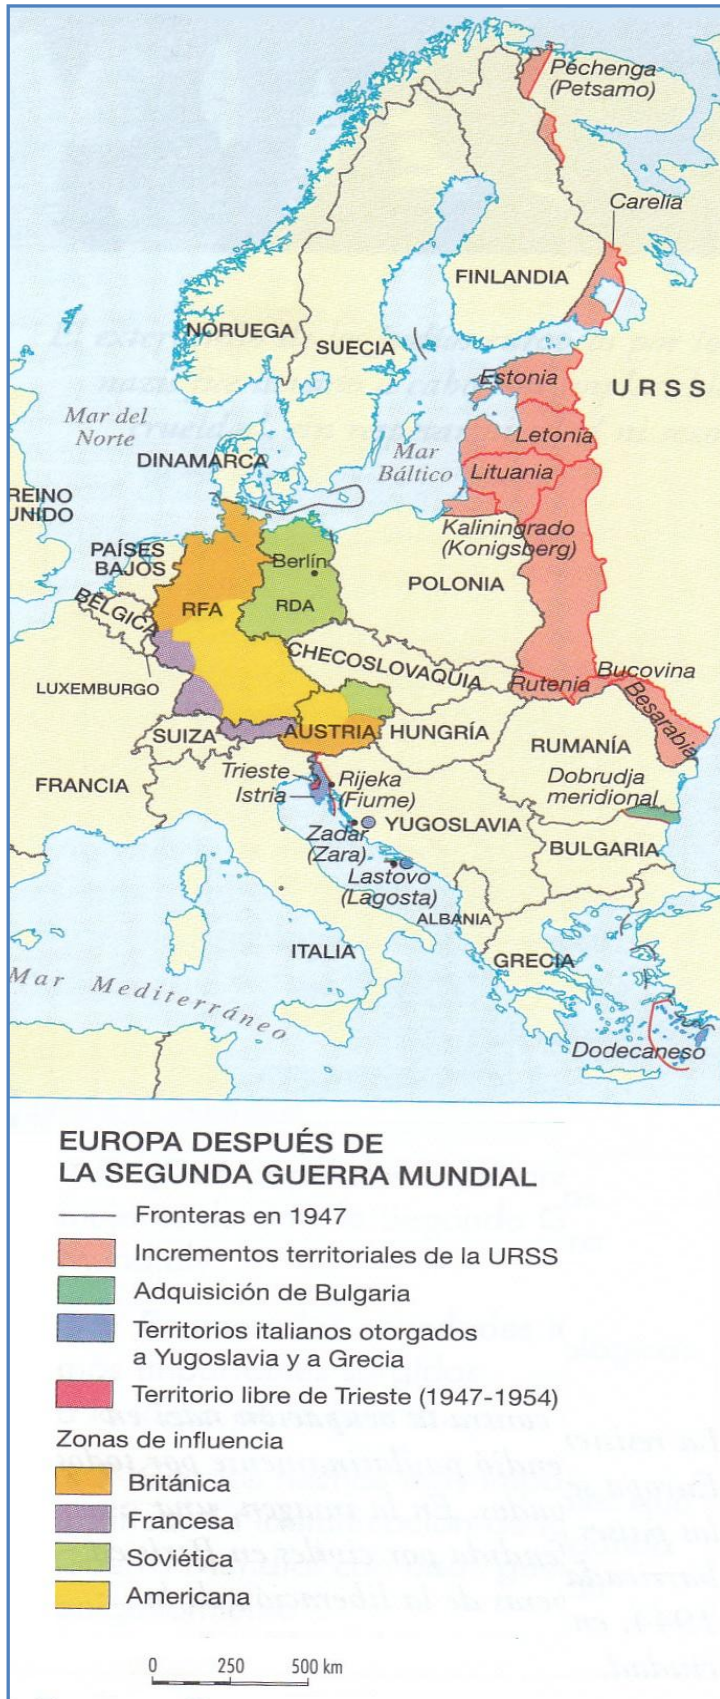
Pechenga
(Petsamo)
Carelia
FINLANDIA
NORUEGA
SUECIA
URSS
Estonia
Mar del
Norte
Letonia
Mar
Báltico
DINAMARCA
Lituania
REINO
UNIDO
Kaliningrado
(Konigsberg)
PAÍSES
BAJOS
Berlín
RFA
RDA
POLONIA
BÉLGICA
CHECOSLOVAQUIA
Bucovina
LUXEMBURGO
Rutenia
Besarabia
SUIZA
AUSTRIA
HUNGRÍA
RUMANÍA
FRANCIA
Trieste
Istria
Rijeka
(Fiume)
Dobrudja
meridional
Zadar
(Zara)
YUGOSLAVIA
BULGARIA
Lastovo
(Lagosta)
ALBANIA
ITALIA
GRECIA
Mar Mediterráneo
Dodecaneso

EUROPA DESPUÉS DE
LA SEGUNDA GUERRA MUNDIAL

Fronteras en 1947
Incrementos territoriales de la URSS
Adquisición de Bulgaria
Territorios italianos otorgados a Yugoslavia y a Grecia
Territorio libre de Trieste (1947-1954)
Zonas de influencia
Británica
Francesa
Soviética
Americana

0 250 500 km